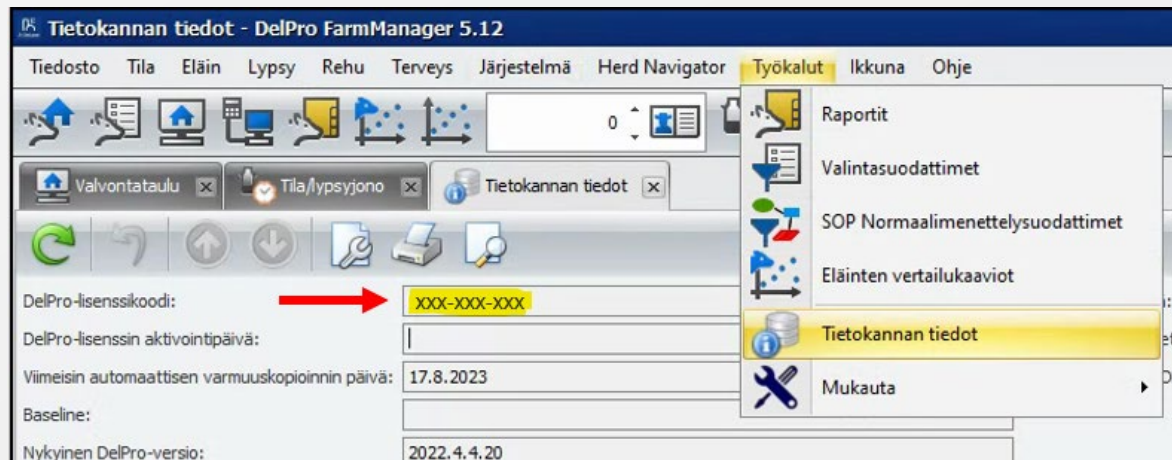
Tietokannan tiedot - DelPro FarmManager 5.12

Tiedosto Tila Eläin Lypsy Rehu Terveys Järjestelmä Herd Navigator Työkalut Ikkuna Ohje

0

Valvontataulu Tila/lypsyjono Tietokannan tiedot

DelPro-lisenssikoodi: XXX-XXX-XXX

DelPro-lisenssin aktivointipäivä:

Viimeisin automaattisen varmuuskopioinnin päivä: 17.8.2023

Baseline:

Nykyinen DelPro-versio: 2022.4.4.20

Raportit

Valintasuodattimet

SOP Normaalimenettelysuodattimet

Eläinten vertailukaaviot

Tietokannan tiedot

Mukauta